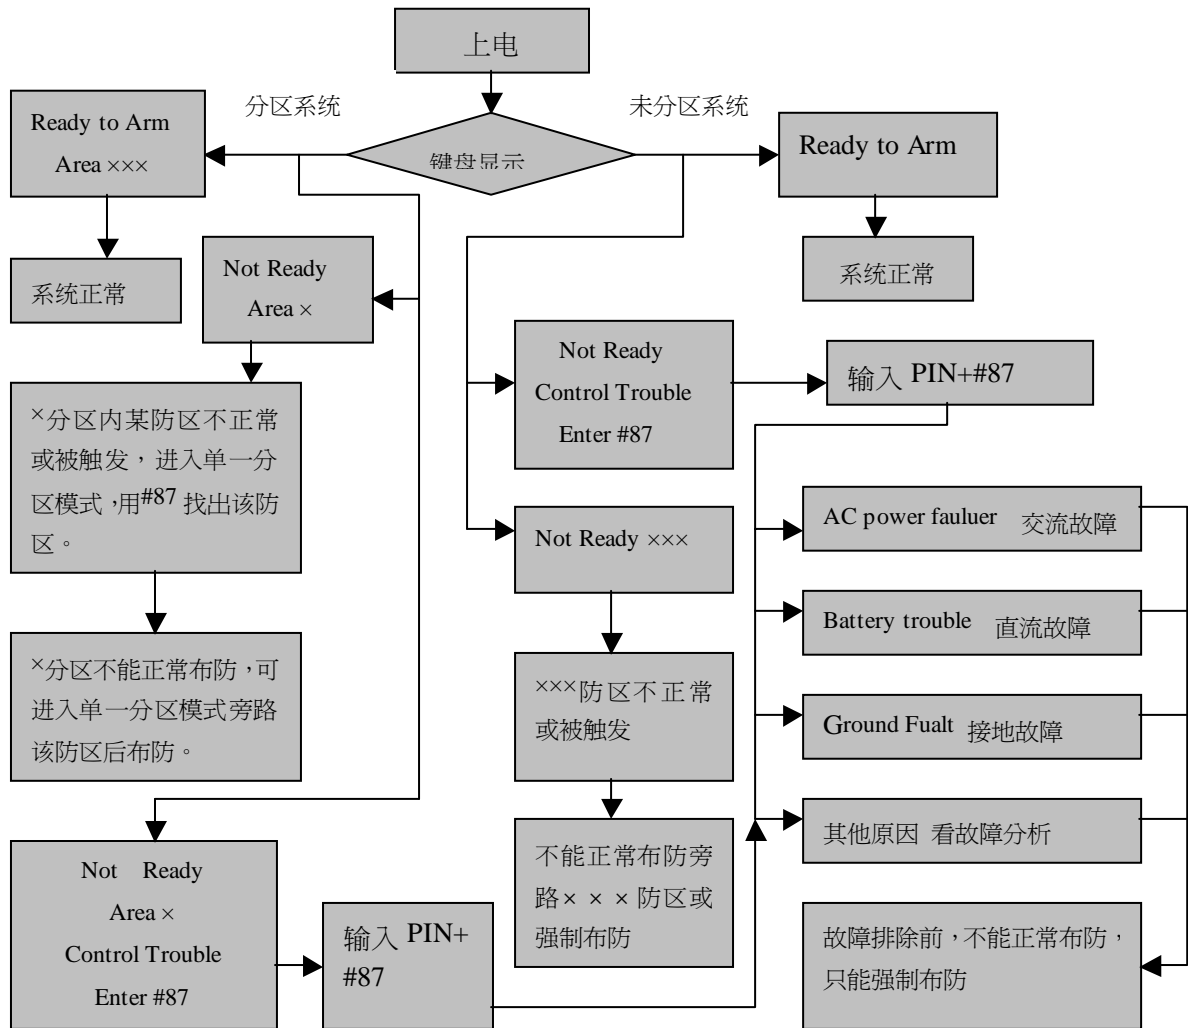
上电

分区系统

未分区系统

键盘显示

Ready to Arm
Area ×××

系统正常

Not Ready
Area ×

×分区内某防区不正常或被触发，进入单一分区模式，用#87 找出该防区。

×分区不能正常布防，可进入单一分区模式旁路该防区后布防。

Not Ready
Area ×
Control Trouble
Enter #87

输入 PIN+ #87

Ready to Arm

系统正常

Not Ready
Control Trouble
Enter #87

输入 PIN+#87

Not Ready ×××

×××防区不正常或被触发

不能正常布防旁路× × ×防区或强制布防

AC power fauluer 交流故障

Battery trouble 直流故障

Ground Fualt 接地故障

其他原因 看故障分析

故障排除前，不能正常布防，只能强制布防